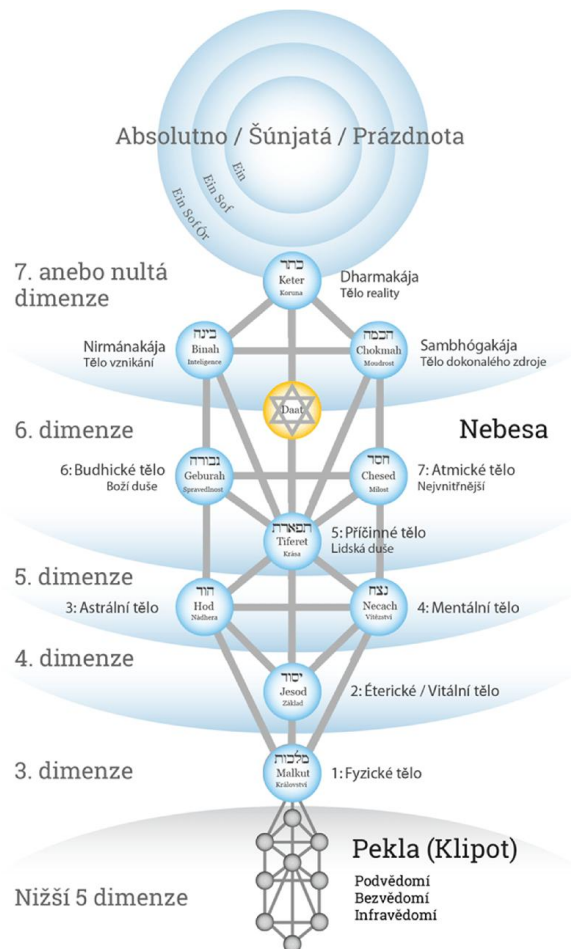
Absolutno / Šúnjatá / Prázdnota

Ein
Ein Sof
Ein Sof Ór

7. anebo nultá dimenze

כתר
Keter
Koruna

Dharmakája
Tělo reality

Nirmánakája
Tělo vznikání

בינה
Binah
Inteligence

חכמה
Chokmah
Moudrost

Sambhógakája
Tělo dokonalého zdroje

Daat

6. dimenze

Nebesa

6: Budhické tělo
Boží duše

גבורה
Geburah
Spravedlnost

חסד
Chesed
Milost

7: Atmické tělo
Nejvnitřnější

תפארת
Tiferet
Krása

5: Příčinné tělo
Lidská duše

5. dimenze

3: Astrální tělo

הוד
Hod
Nádhera

נצח
Necach
Vítězství

4: Mentální tělo

4. dimenze

יסוד
Jesod
Základ

2: Éterické / Vitální tělo

3. dimenze

מלכות
Malkut
Království

1: Fyzické tělo

Pekla (Klipot)

Podvědomí
Bezvědomí
Infravědomí

Nižší 5 dimenze